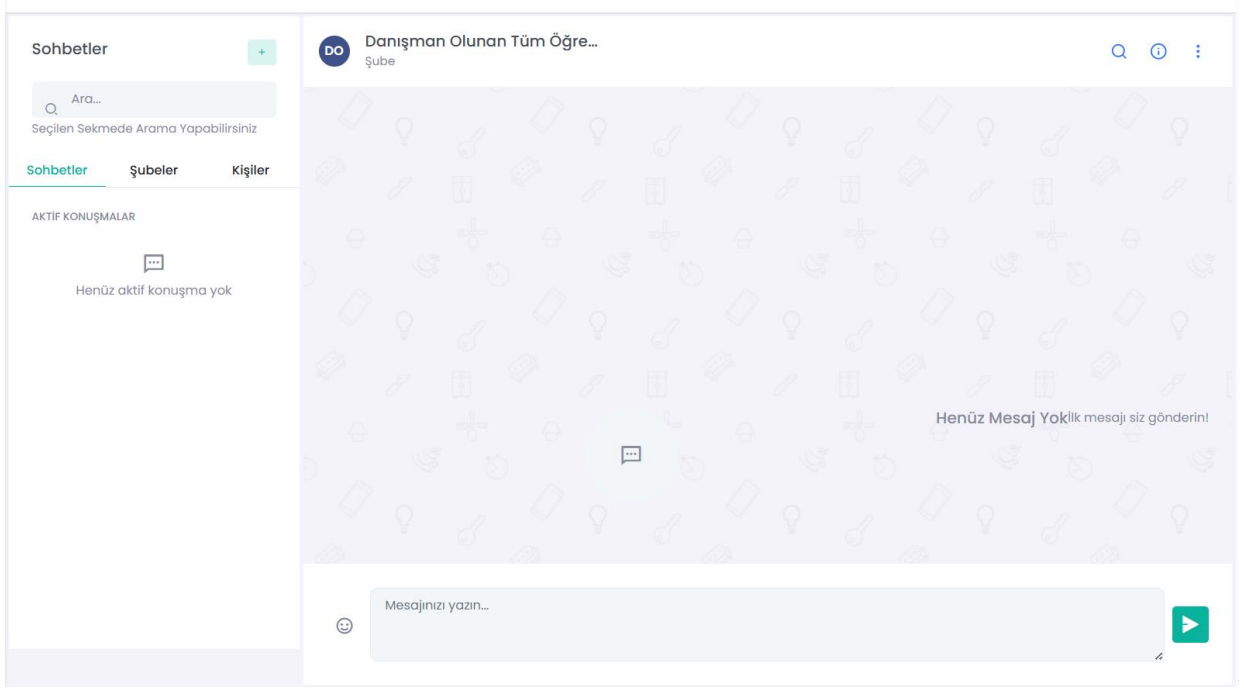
Sohbetler

+

Ara...

Seçilen Sekmede Arama Yapabilirsiniz

Sohbetler Şubeler Kişiler

AKTİF KONUŞMALAR

Henüz aktif konuşma yok

DO

Danışman Olunan Tüm Öğre...

Şube

Henüz Mesaj Yok İlk mesajı siz gönderin!

Mesajınızı yazın...